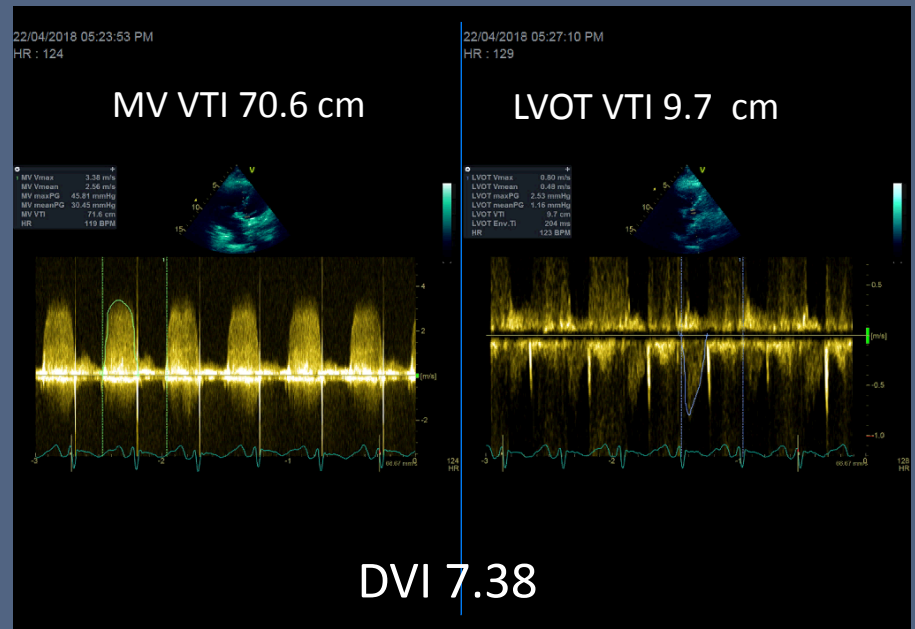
22/04/2018 05:23:53 PM
HR : 124

MV VTI 70.6 cm

| | |
|---|---|
| MV Vmax | 3.38 m/s |
| MV Vmean | 2.56 m/s |
| MV maxPG | 45.81 mmHg |
| MV meanPG | 30.45 mmHg |
| MV VTI | 71.6 cm |
| HR | 119 BPM |

4
2
[m/s]
-2
-3
-2
-1
0
66.67 mm/s
124 HR

22/04/2018 05:27:10 PM
HR : 129

LVOT VTI 9.7 cm

| | |
|---|---|
| LVOT Vmax | 0.80 m/s |
| LVOT Vmean | 0.48 m/s |
| LVOT maxPG | 2.53 mmHg |
| LVOT meanPG | 1.16 mmHg |
| LVOT VTI | 9.7 cm |
| LVOT Env.Ti | 204 ms |
| HR | 123 BPM |

0.5
[m/s]
-0.5
-1.0
-3
-2
-1
0
66.67 mm/s
128 HR

DVI 7.38